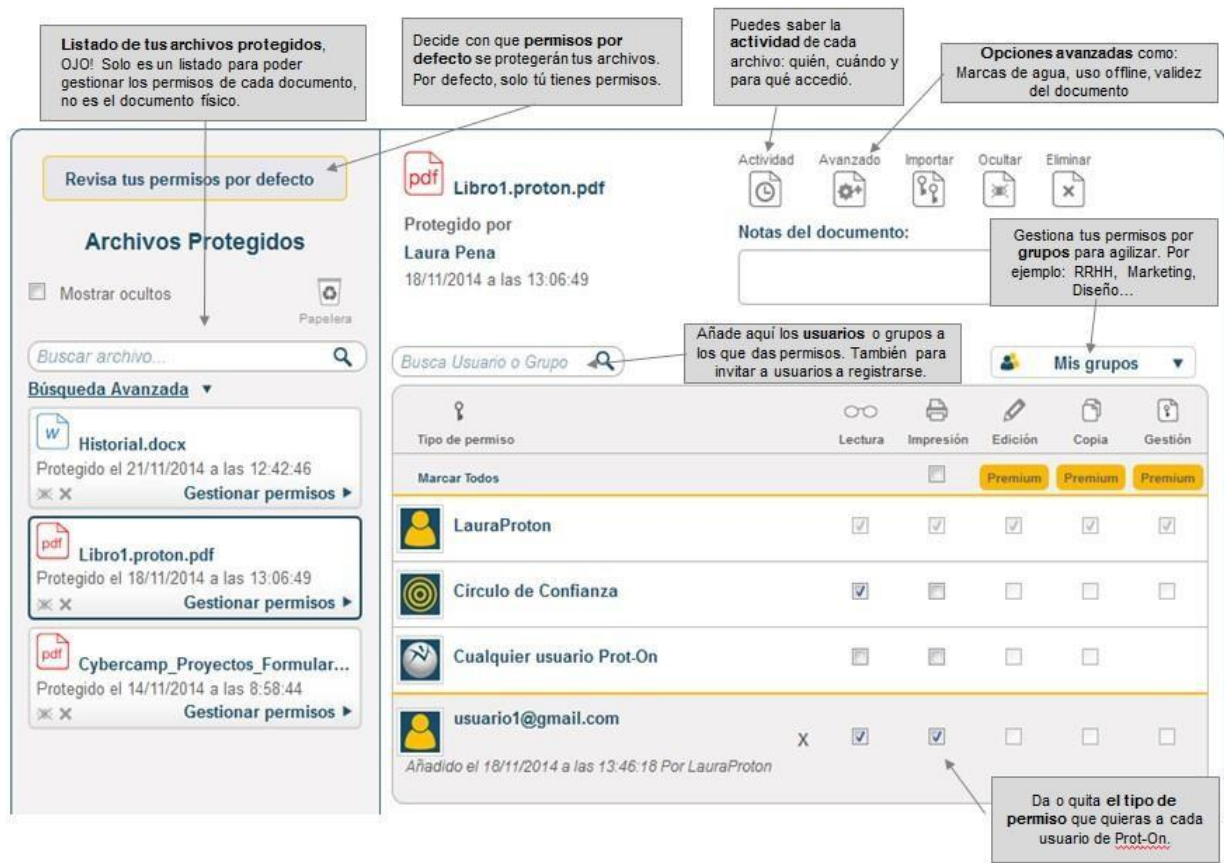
Listado de tus archivos protegidos, OJO! Solo es un listado para poder gestionar los permisos de cada documento, no es el documento físico.

Decide con que permisos por defecto se protegerán tus archivos. Por defecto, solo tú tienes permisos.

Puedes saber la actividad de cada archivo: quién, cuándo y para qué accedió.

Opciones avanzadas como: Marcas de agua, uso offline, validez del documento

Revisa tus permisos por defecto

Archivos Protegidos

Mostrar ocultos

Papelera

Buscar archivo...

Búsqueda Avanzada ▼

Historial.docx
Protegido el 21/11/2014 a las 12:42:46
Gestionar permisos ▶

Libro1.proton.pdf
Protegido el 18/11/2014 a las 13:06:49
Gestionar permisos ▶

Cybercamp_Proyectos_Formular...
Protegido el 14/11/2014 a las 8:58:44
Gestionar permisos ▶

pdf
Libro1.proton.pdf

Protegido por
Laura Pena
18/11/2014 a las 13:06:49

Actividad Avanzado Importar Ocultar Eliminar

Notas del documento:

Gestiona tus permisos por grupos para agilizar. Por ejemplo: RRHH, Marketing, Diseño...

Busca Usuario o Grupo

Añade aquí los usuarios o grupos a los que das permisos. También para invitar a usuarios a registrarse.

Mis grupos ▼

| Tipo de permiso | Lectura | Impresión | Edición | Copia | Gestión |
|---|---|---|---|---|---|
| Marcar Todos | | | Premium | Premium | Premium |
| LauraProton | | | | | |
| Círculo de Confianza | | | | | |
| Cualquier usuario Prot-On | | | | | |
| usuario1@gmail.com X | | | | | |

Añadido el 18/11/2014 a las 13:46:18 Por LauraProton

Da o quita el tipo de permiso que quieras a cada usuario de Prot-On.